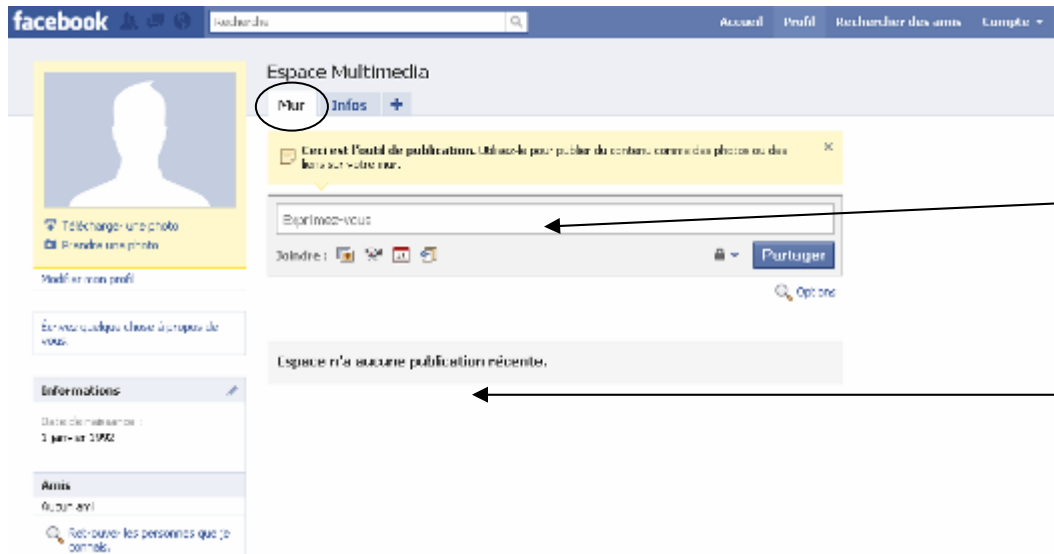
facebook Rechercher Accueil Profil Rechercher des amis Compte ▾

Espace Multimedia

Mur Infos +

Ceci est l'outil de publication. Utilisez-le pour publier du contenu comme des photos ou des liens sur votre mur. ×

Exprimez-vous

Joindre : Partager

Options

Espace n'a aucune publication récente.

Télécharger une photo
Prendre une photo

Modifier mon profil

Écrivez quelque chose à propos de vous.

Informations

Date de naissance :
1 janvier 1992

Amis
Aucun ami

Retrouver les personnes que je connais.